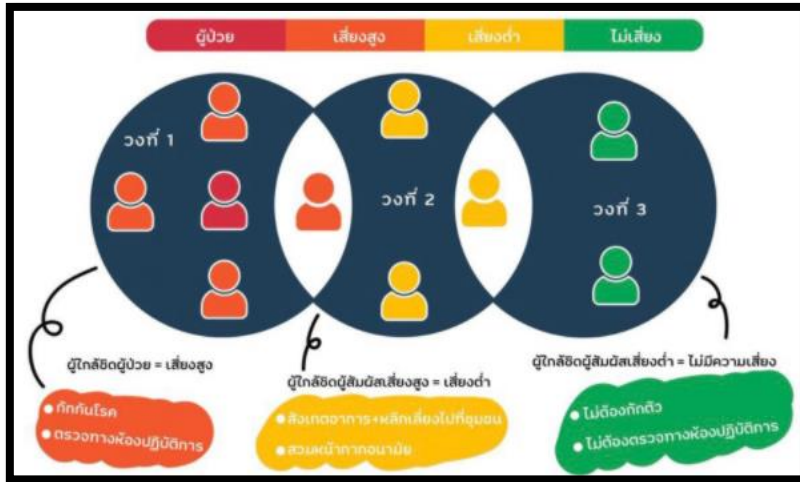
ผู้ป่วย | เสี่ยงสูง | เสี่ยงต่ำ | ไม่เสี่ยง

วงที่ 1

วงที่ 2

วงที่ 3

ผู้ใกล้ชิดผู้ป่วย = เสี่ยงสูง

• กักกันโรค
• ตรวจทางห้องปฏิบัติการ

ผู้ใกล้ชิดผู้สัมผัสเสี่ยงสูง = เสี่ยงต่ำ

• สังเกตอาการ+หลีกเลี่ยงไปที่ชุมชน
• สวมหน้ากากอนามัย

ผู้ใกล้ชิดผู้สัมผัสเสี่ยงต่ำ = ไม่มีความเสี่ยง

• ไม่ต้องกักตัว
• ไม่ต้องตรวจทางห้องปฏิบัติการ